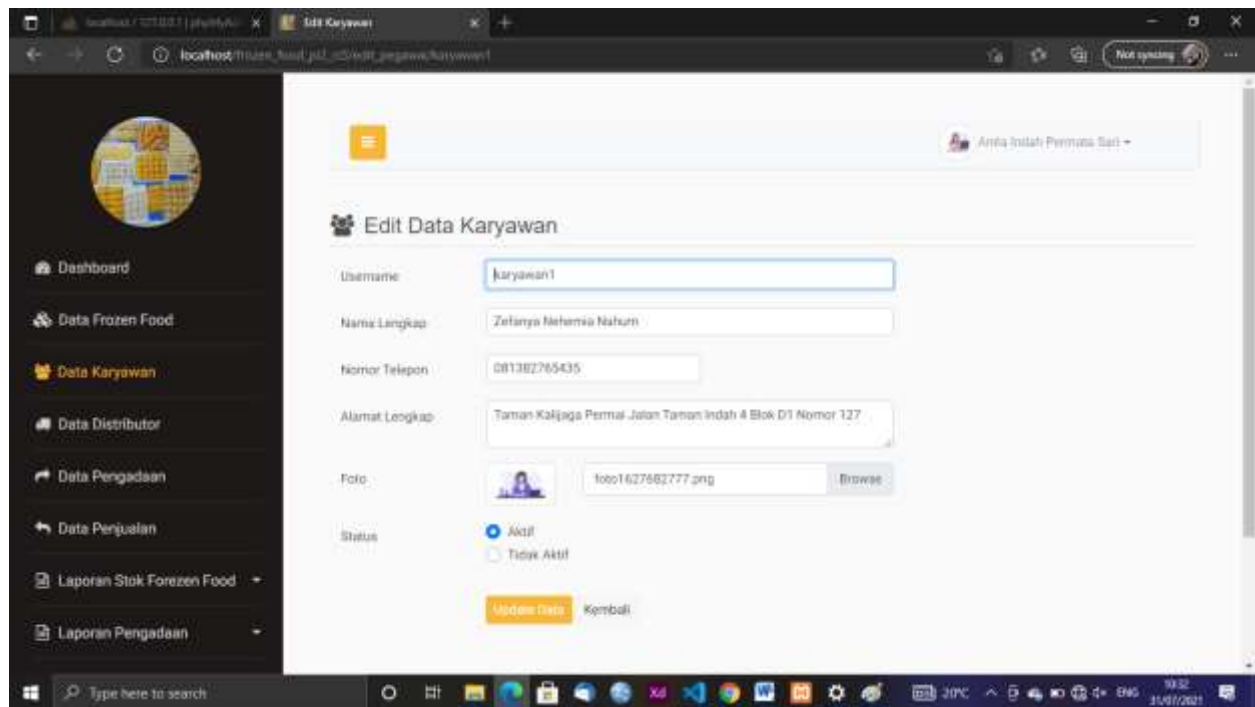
localhost / 127.0.0.1 | phpMyAd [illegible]
Edit Karyawan
localhost/frozen_food_pl2_ci3/edit_pegawai/karyawan1
Not syncing

Anita Indah Permata Sari

Edit Data Karyawan

Dashboard
Data Frozen Food
Data Karyawan
Data Distributor
Data Pengadaan
Data Penjualan
Laporan Stok Forezen Food
Laporan Pengadaan

Username
karyawan1
Nama Lengkap
Zefanya Nehemia Nahum
Nomor Telepon
081382765435
Alamat Lengkap
Taman Kalijaga Permai Jalan Taman Indah 4 Blok D1 Nomor 127
Foto
foto1627682777.png
Browse
Status
Aktif
Tidak Aktif
Update Data
Kembali

Type here to search
20°C
ENG
10:32
31/07/2021